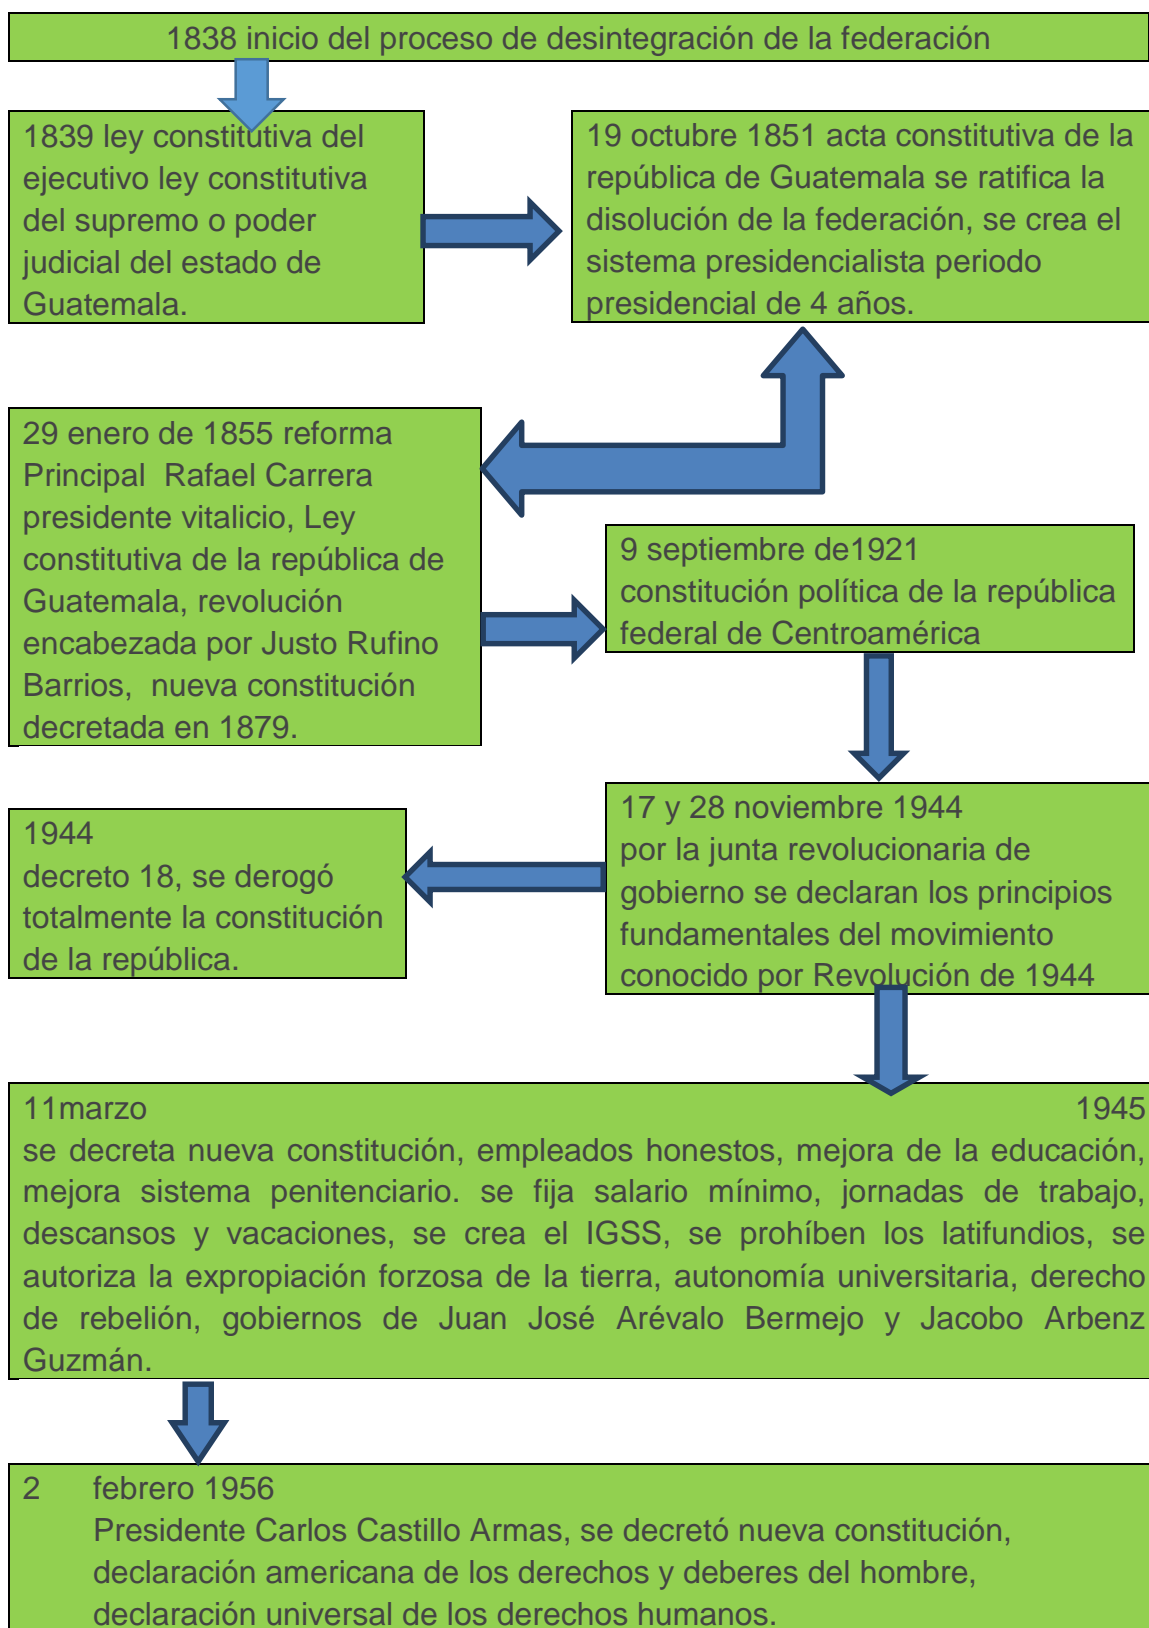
1838 inicio del proceso de desintegración de la federación

1839 ley constitutiva del ejecutivo ley constitutiva del supremo o poder judicial del estado de Guatemala.

19 octubre 1851 acta constitutiva de la república de Guatemala se ratifica la disolución de la federación, se crea el sistema presidencialista periodo presidencial de 4 años.

29 enero de 1855 reforma Principal Rafael Carrera presidente vitalicio, Ley constitutiva de la república de Guatemala, revolución encabezada por Justo Rufino Barrios, nueva constitución decretada en 1879.

9 septiembre de1921 constitución política de la república federal de Centroamérica

17 y 28 noviembre 1944 por la junta revolucionaria de gobierno se declaran los principios fundamentales del movimiento conocido por Revolución de 1944

1944 decreto 18, se derogó totalmente la constitución de la república.

11marzo 1945 se decreta nueva constitución, empleados honestos, mejora de la educación, mejora sistema penitenciario. se fija salario mínimo, jornadas de trabajo, descansos y vacaciones, se crea el IGSS, se prohíben los latifundios, se autoriza la expropiación forzosa de la tierra, autonomía universitaria, derecho de rebelión, gobiernos de Juan José Arévalo Bermejo y Jacobo Arbenz Guzmán.

2 febrero 1956
Presidente Carlos Castillo Armas, se decretó nueva constitución, declaración americana de los derechos y deberes del hombre, declaración universal de los derechos humanos.